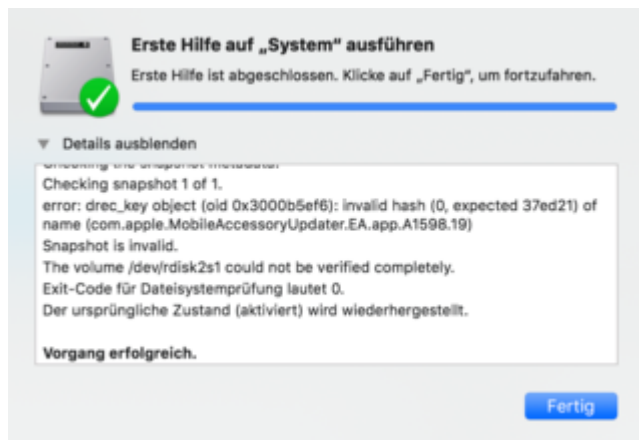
Erste Hilfe auf „System" ausführen

Erste Hilfe ist abgeschlossen. Klicke auf „Fertig", um fortzufahren.

Details ausblenden

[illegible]
Checking snapshot 1 of 1.
error: drec_key object (oid 0x3000b5ef6): invalid hash (0, expected 37ed21) of name (com.apple.MobileAccessoryUpdater.EA.app.A1598.19)
Snapshot is invalid.
The volume /dev/rdisk2s1 could not be verified completely.
Exit-Code für Dateisystemprüfung lautet 0.
Der ursprüngliche Zustand (aktiviert) wird wiederhergestellt.

Vorgang erfolgreich.

Fertig